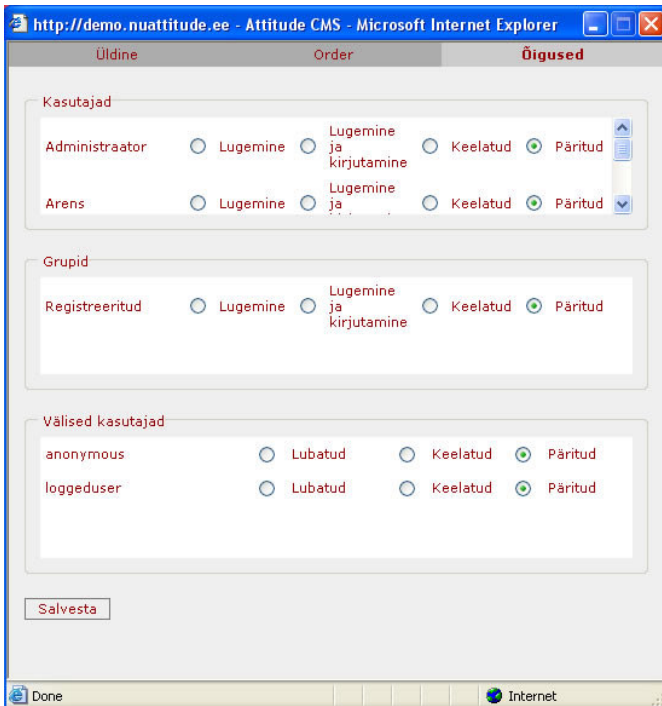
http://demo.nuattitude.ee - Attitude CMS - Microsoft Internet Explorer

Üldine | Order | Õigused

Kasutajad

Administraator Lugemine Lugemine ja kirjutamine Keelatud Päritud

Arens Lugemine Lugemine ja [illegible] Keelatud Päritud

Grupid

Registreeritud Lugemine Lugemine ja kirjutamine Keelatud Päritud

Välised kasutajad

anonymous Lubatud Keelatud Päritud

loggeduser Lubatud Keelatud Päritud

Salvesta

Done

Internet